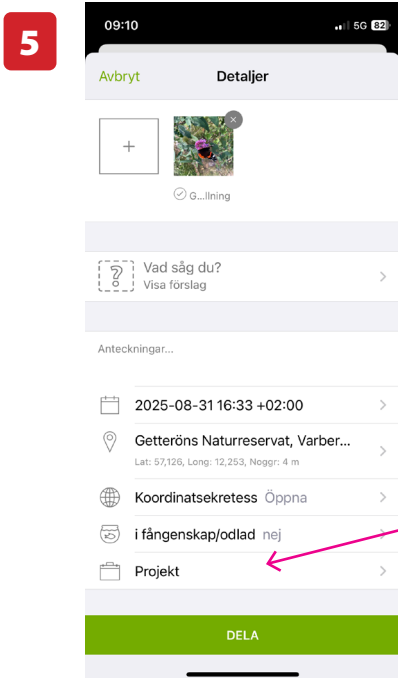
5

09:10

5G 82

Avbryt

Detaljer

+

×

G...llning

?

Vad såg du?

Visa förslag

Anteckningar...

2025-08-31 16:33 +02:00

Getteröns Naturreservat, Varber...

Lat: 57,126, Long: 12,253, Noggr: 4 m

Koordinatsekretess Öppna

i fångenskap/odlad nej

Projekt

DELA